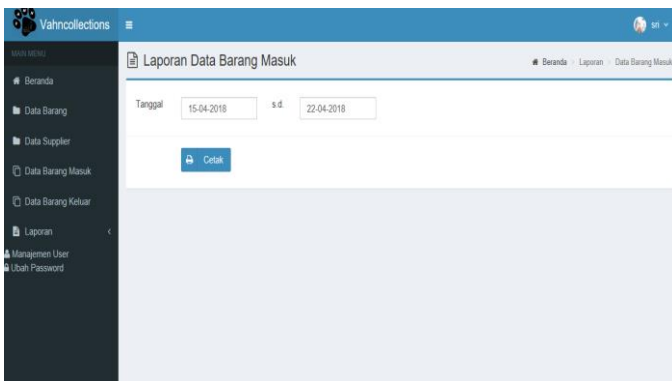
Vahncollections

sn

MAIN MENU

Beranda

Data Barang

Data Supplier

Data Barang Masuk

Data Barang Keluar

Laporan

Manajemen User

Ubah Password

Laporan Data Barang Masuk

Beranda > Laporan > Data Barang Masuk

Tanggal 15-04-2018 s.d. 22-04-2018

Cetak